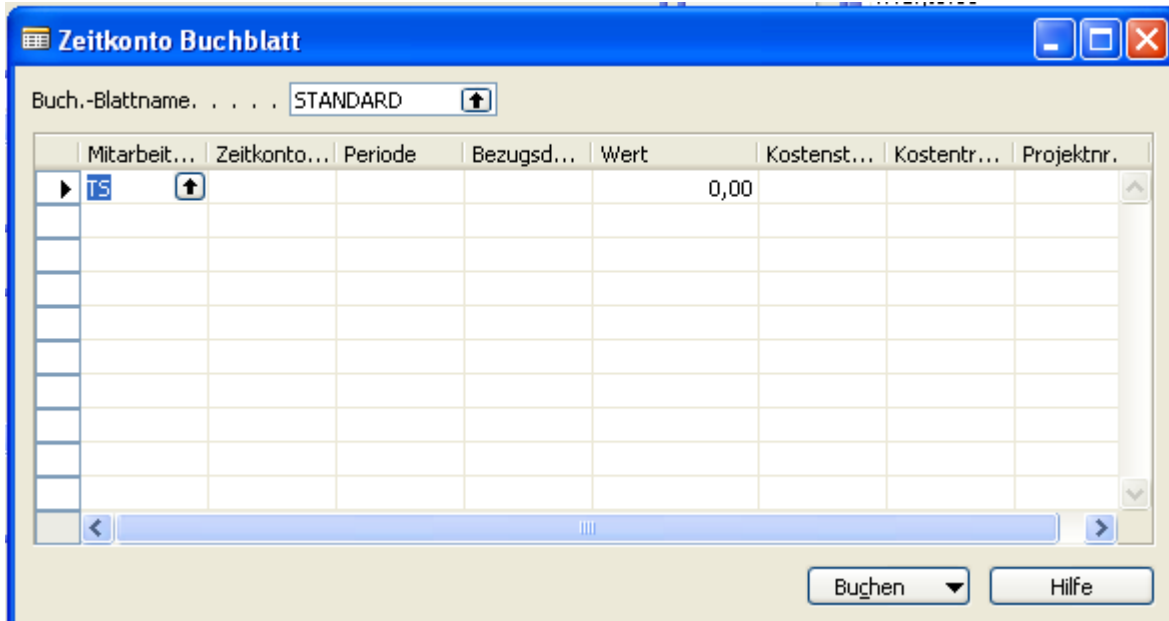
Zeitkonto Buchblatt

Buch.-Blattname. . . . . STANDARD

| Mitarbeit... | Zeitkonto... | Periode | Bezugsd... | Wert | Kostenst... | Kostentr... | Projektnr. |
|---|---|---|---|---|---|---|---|
| TS | | | | 0,00 | | | |

Buchen

Hilfe